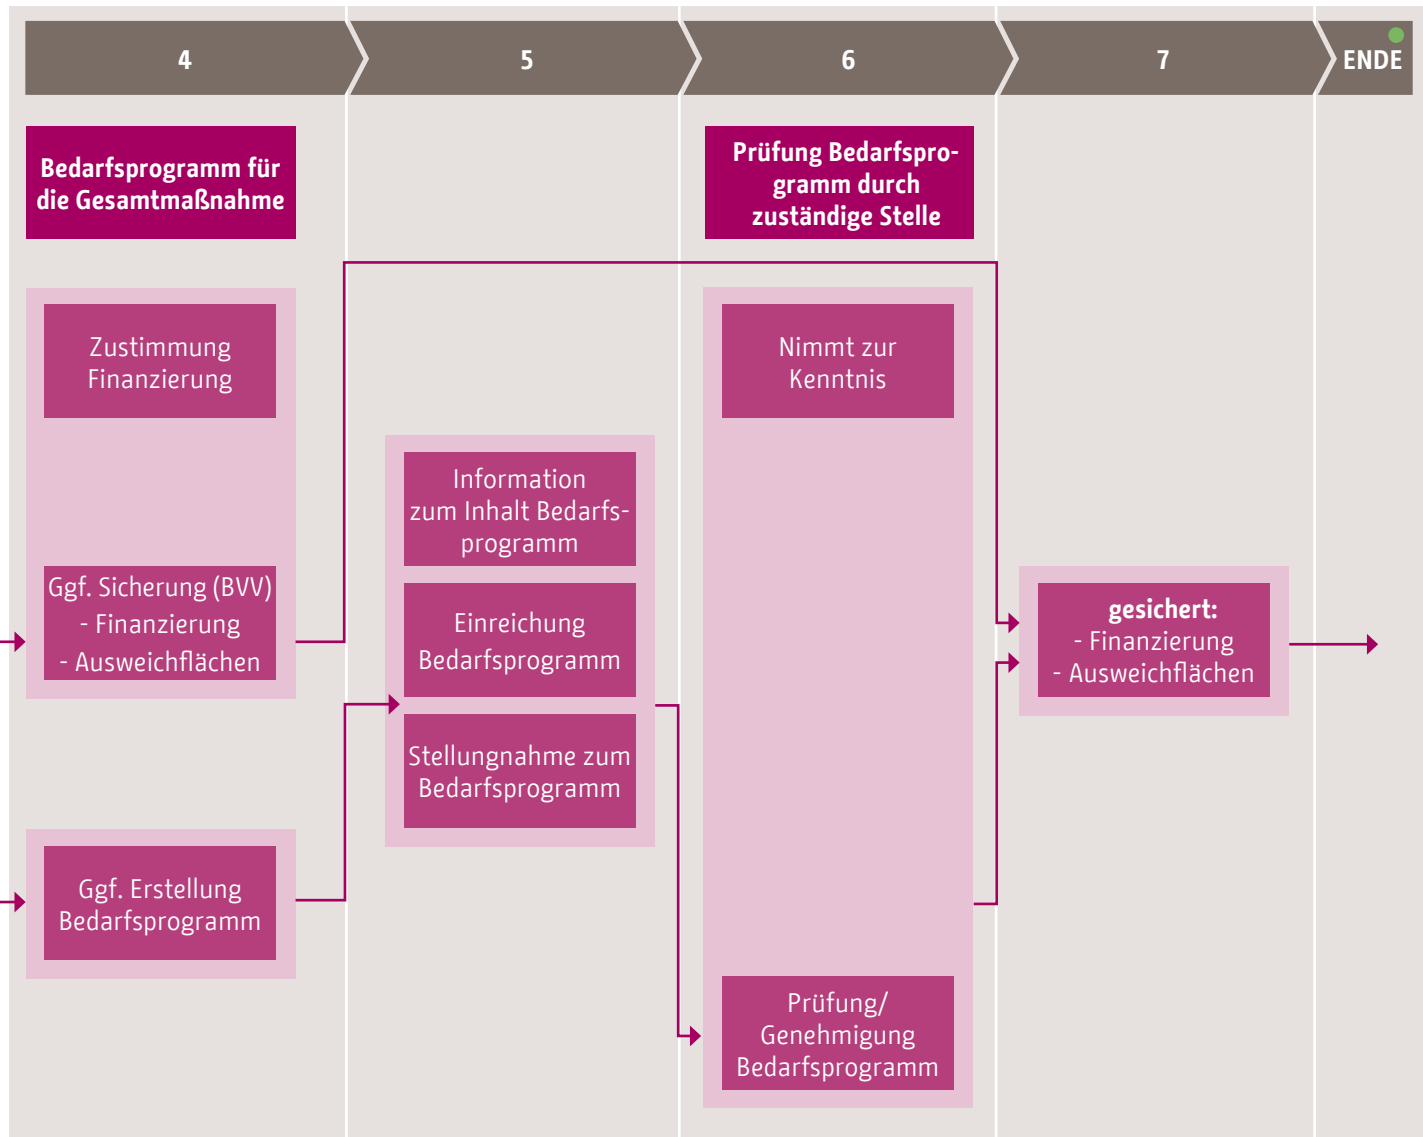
4

5

6

7

ENDE

Bedarfsprogramm für die Gesamtmaßnahme

Prüfung Bedarfsprogramm durch zuständige Stelle

Zustimmung Finanzierung

Ggf. Sicherung (BVV)
- Finanzierung
- Ausweichflächen

Ggf. Erstellung Bedarfsprogramm

Information zum Inhalt Bedarfsprogramm

Einreichung Bedarfsprogramm

Stellungnahme zum Bedarfsprogramm

Nimmt zur Kenntnis

Prüfung/ Genehmigung Bedarfsprogramm

gesichert:
- Finanzierung
- Ausweichflächen